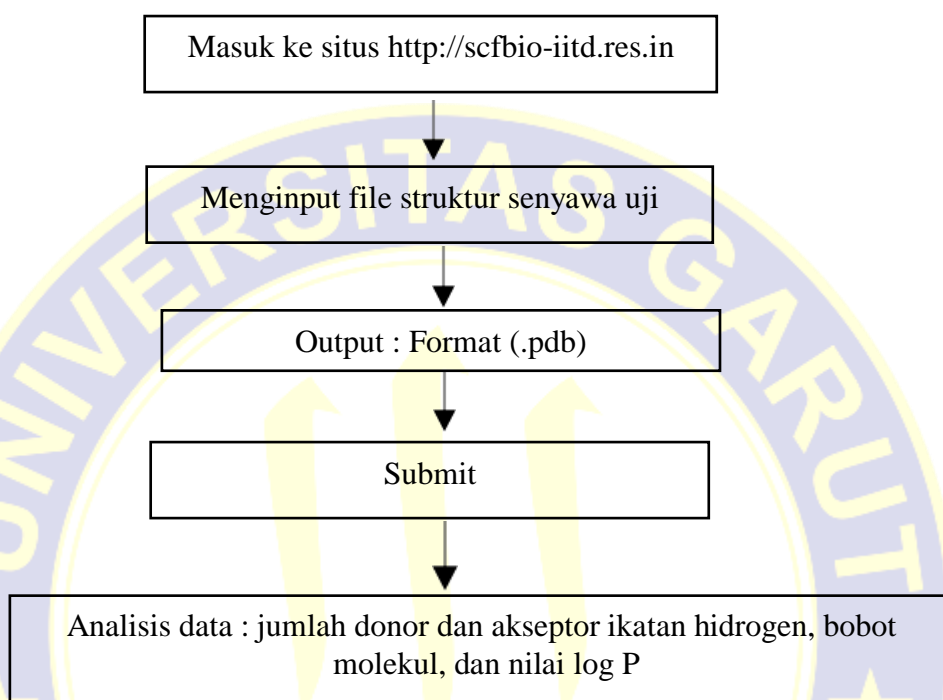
Masuk ke situs http://scfbio-iitd.res.in

Menginput file struktur senyawa uji

Output : Format (.pdb)

Submit

Analisis data : jumlah donor dan akseptor ikatan hidrogen, bobot molekul, dan nilai log P

UNIVERSITAS GARUT